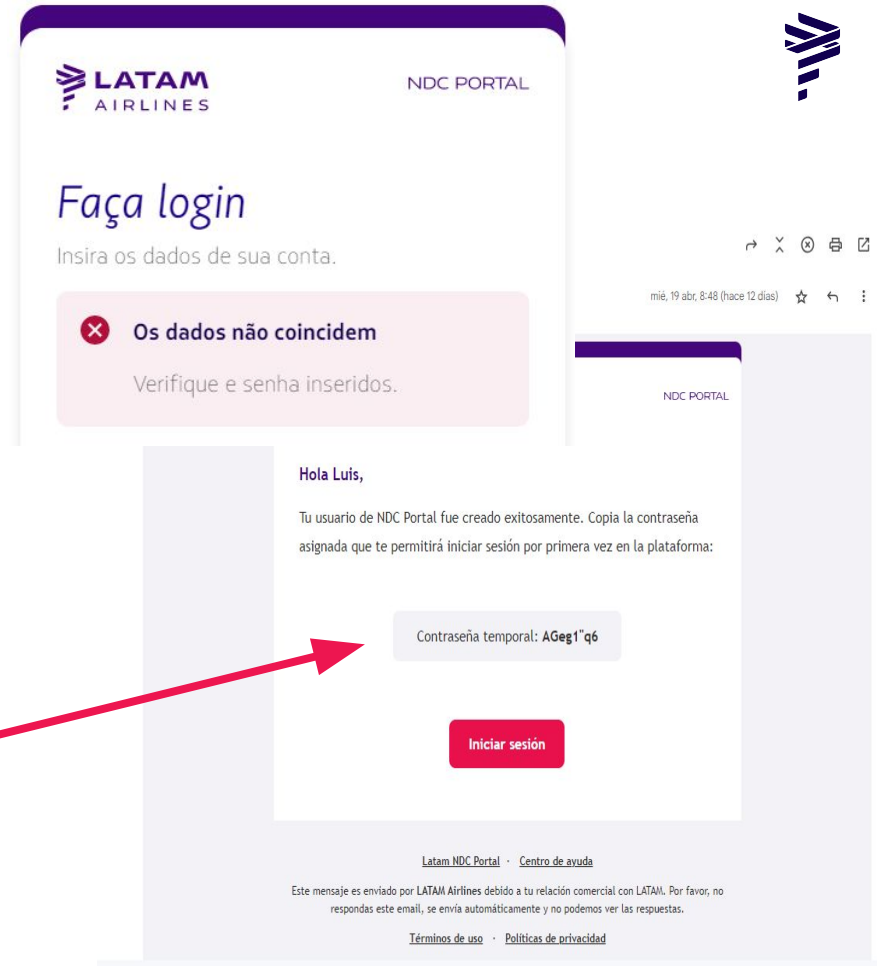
LATAM AIRLINES

NDC PORTAL

Faça login

Insira os dados de sua conta.

Os dados não coincidem

Verifique e senha inseridos.

mié, 19 abr, 8:48 (hace 12 días)

NDC PORTAL

Hola Luis,

Tu usuario de NDC Portal fue creado exitosamente. Copia la contraseña asignada que te permitirá iniciar sesión por primera vez en la plataforma:

Contraseña temporal: AGeg1"q6

Iniciar sesión

Latam NDC Portal · Centro de ayuda

Este mensaje es enviado por LATAM Airlines debido a tu relación comercial con LATAM. Por favor, no respondas este email, se envía automáticamente y no podemos ver las respuestas.

Términos de uso · Políticas de privacidad